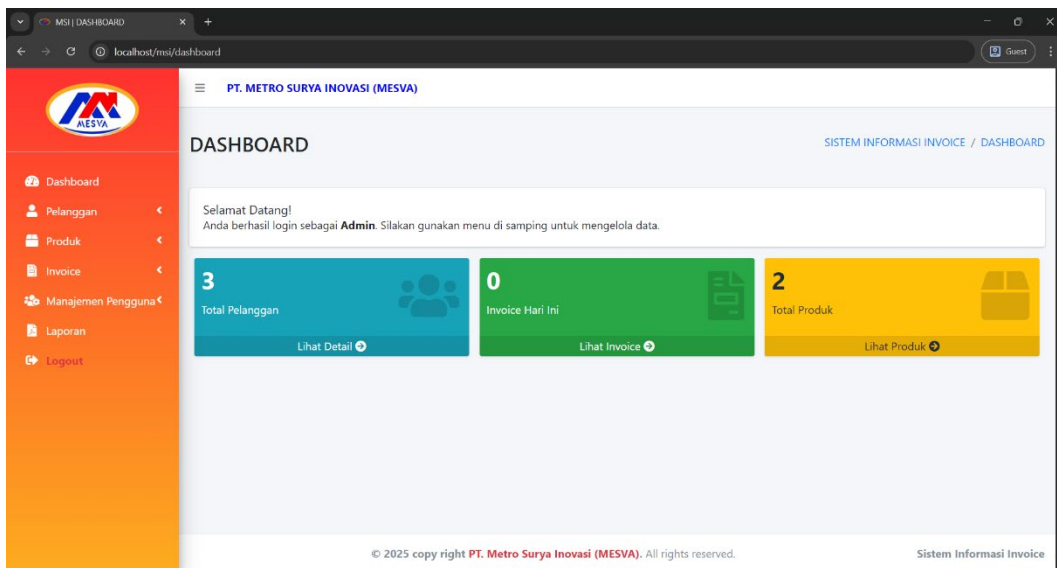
MSI | DASHBOARD

localhost/msi/dashboard

Guest

MESVA

PT. METRO SURYA INOVASI (MESVA)

DASHBOARD

SISTEM INFORMASI INVOICE / DASHBOARD

Dashboard
Pelanggan
Produk
Invoice
Manajemen Pengguna
Laporan
Logout

Selamat Datang!
Anda berhasil login sebagai **Admin**. Silakan gunakan menu di samping untuk mengelola data.

3
Total Pelanggan
Lihat Detail

0
Invoice Hari Ini
Lihat Invoice

2
Total Produk
Lihat Produk

© 2025 copy right PT. Metro Surya Inovasi (MESVA). All rights reserved.

Sistem Informasi Invoice